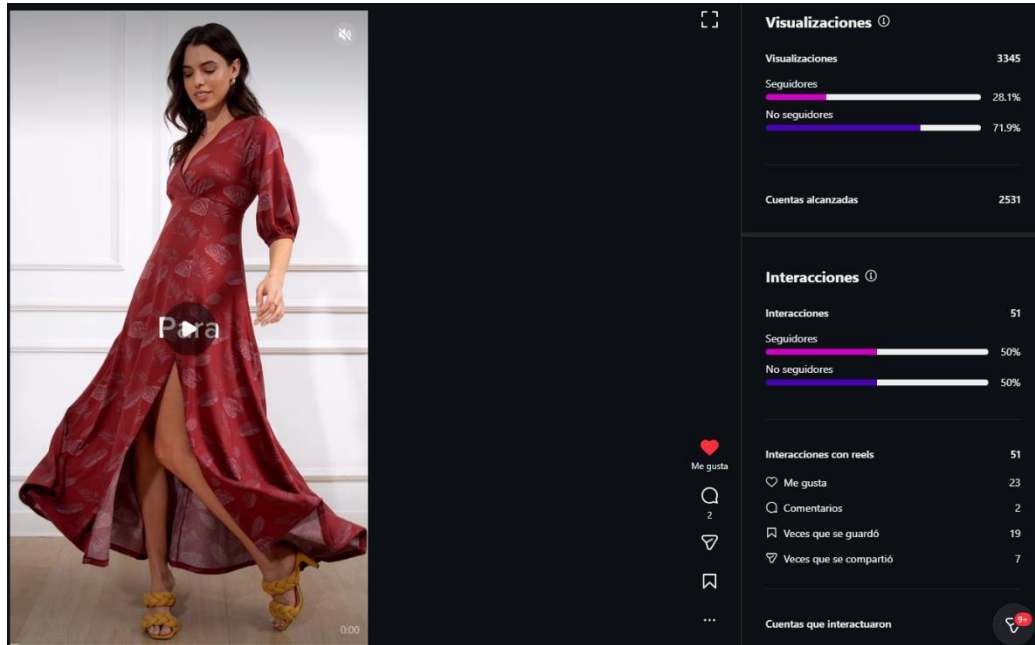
Para

0:00

Me gusta

2

...

Visualizaciones ⓘ

| Visualizaciones | 3345 |
|---|---|
| Seguidores | 28.1% |
| No seguidores | 71.9% |

Cuentas alcanzadas 2531

Interacciones ⓘ

| Interacciones | 51 |
|---|---|
| Seguidores | 50% |
| No seguidores | 50% |

| Interacciones con reels | 51 |
|---|---|
| Me gusta | 23 |
| Comentarios | 2 |
| Veces que se guardó | 19 |
| Veces que se compartió | 7 |

Cuentas que interactuaron

9+